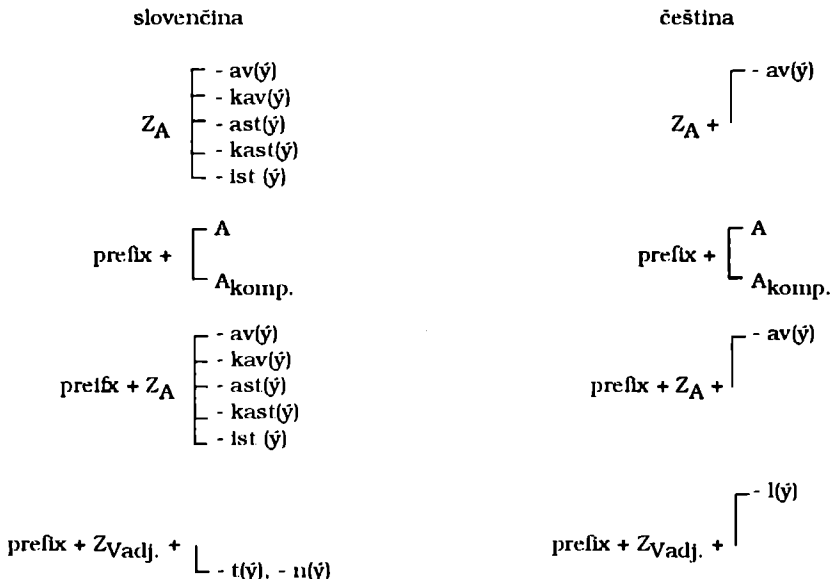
slovenčina

$Z_A$ - av(ý)
- kav(ý)
- ast(ý)
- kast(ý)
- ist (ý)

prefix + A
$A_{komp.}$

prefix + $Z_A$ - av(ý)
- kav(ý)
- ast(ý)
- kast(ý)
- ist (ý)

prefix + $Z_{Vadj.}$ + - t(ý), - n(ý)

čeština

$Z_A$ + - av(ý)

prefix + A
$A_{komp.}$

prefix + $Z_A$ + - av(ý)

prefix + $Z_{Vadj.}$ + - l(ý)